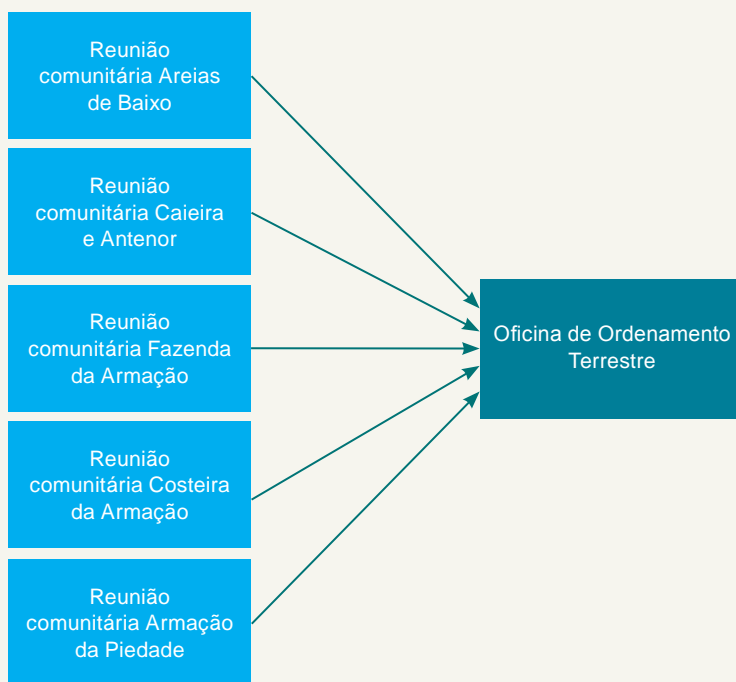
Reunião comunitária Areias de Baixo

Reunião comunitária Caieira e Antenor

Reunião comunitária Fazenda da Armação

Reunião comunitária Costeira da Armação

Reunião comunitária Armação da Piedade

Oficina de Ordenamento Terrestre